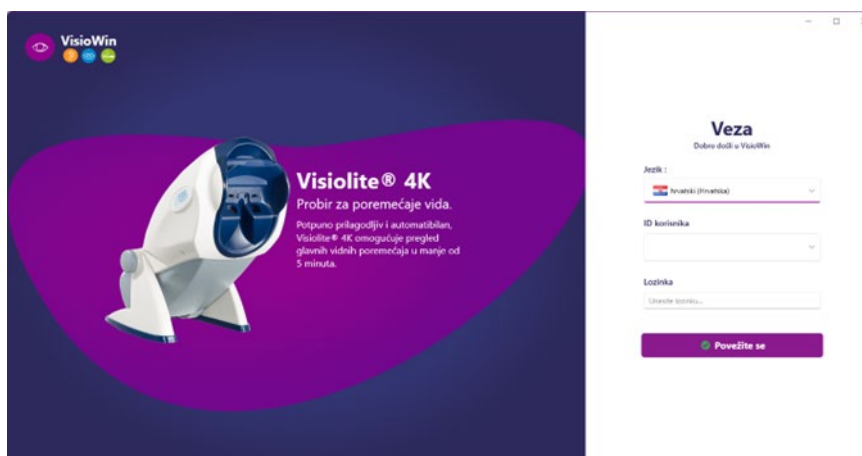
VisioWin

Visiolite® 4K

Probir za poremećaje vida.

Potpuno prilagodljiv i automatibilan, Visiolite® 4K omogućuje pregled glavnih vidnih poremećaja u manje od 5 minuta.

Veza

Dobro došli u VisioWin

Jezik :

hrvatski (Hrvatska)

ID korisnika

Lozinka

Unesite lozinku...

Povežite se